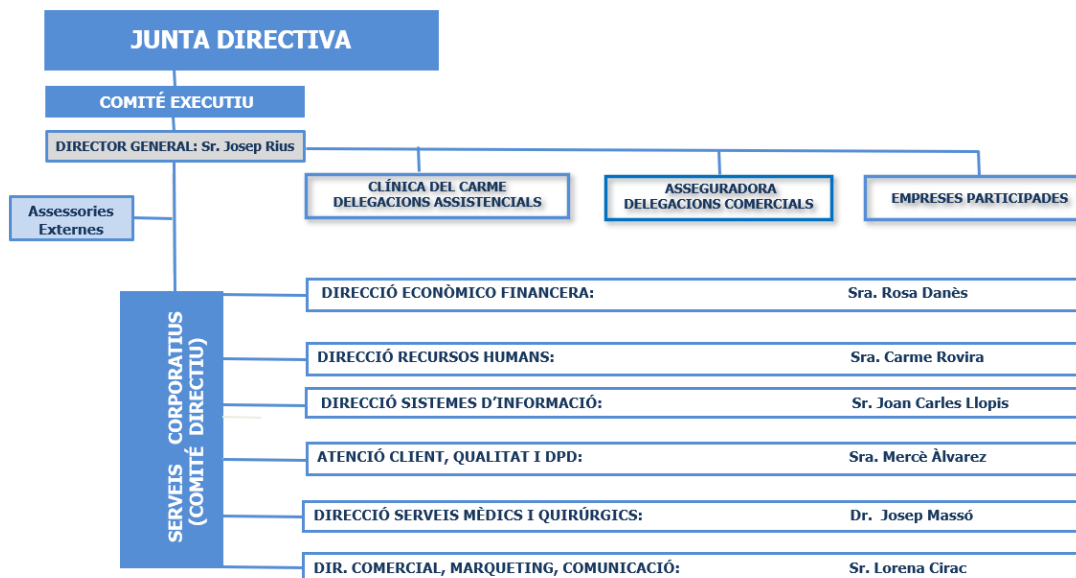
JUNTA DIRECTIVA

COMITÉ EXECUTIU

DIRECTOR GENERAL: Sr. Josep Rius

Assessories Externes

CLÍNICA DEL CARME
DELEGACIONS ASSISTENCIALS

ASSEGURADORA
DELEGACIONS COMERCIALS

EMPRESES PARTICIPADES

SERVEIS CORPORATIUS
(COMITÉ DIRECTIU)

DIRECCIÓ ECONÒMICO FINANCERA: Sra. Rosa Danès

DIRECCIÓ RECURSOS HUMANS: Sra. Carme Rovira

DIRECCIÓ SISTEMES D'INFORMACIÓ: Sr. Joan Carles Llopis

ATENCIÓ CLIENT, QUALITAT I DPD: Sra. Mercè Àlvarez

DIRECCIÓ SERVEIS MÈDICS I QUIRÚRGICS: Dr. Josep Massó

DIR. COMERCIAL, MARQUETING, COMUNICACIÓ: Sr. Lorena Cirac